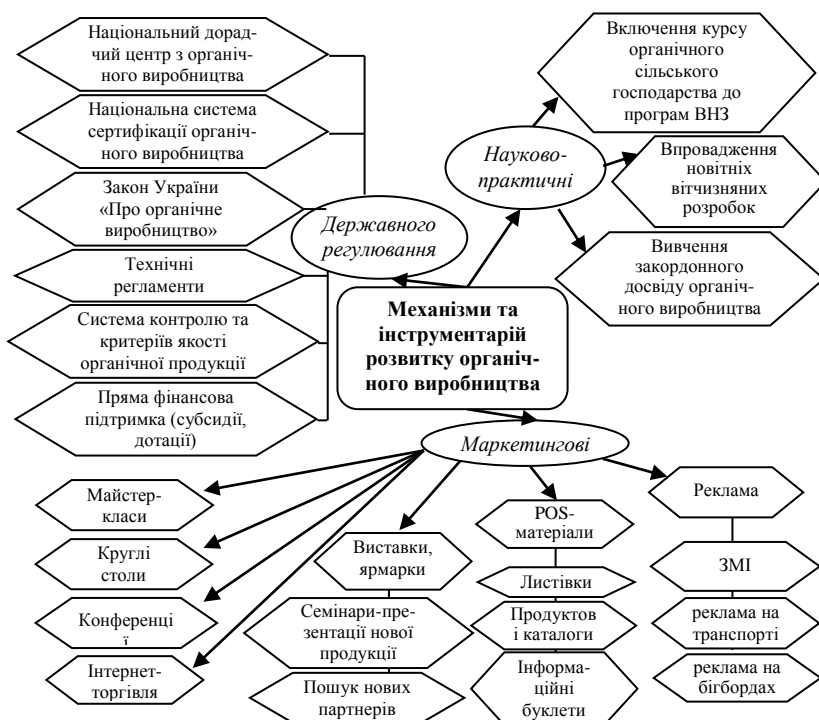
Національний дорадчий центр з органічного виробництва

Національна система сертифікації органічного виробництва

Закон України «Про органічне виробництво»

Технічні регламенти

Система контролю та критеріїв якості органічної продукції

Пряма фінансова підтримка (субсидії, дотації)

Державного регулювання

Науково-практичні

Включення курсу органічного сільського господарства до програм ВНЗ

Впровадження новітніх вітчизняних розробок

Вивчення закордонного досвіду органічного виробництва

Механізми та інструментарій розвитку органічного виробництва

Маркетингові

Майстер-класи

Круглі столи

Конференції

Інтернет-торгівля

Виставки, ярмарки

Семінари-презентації нової продукції

Пошук нових партнерів

POS-матеріали

Листівки

Продуктові каталоги

Інформаційні буклети

Реклама

ЗМІ

реклама на транспорті

реклама на бігбордах